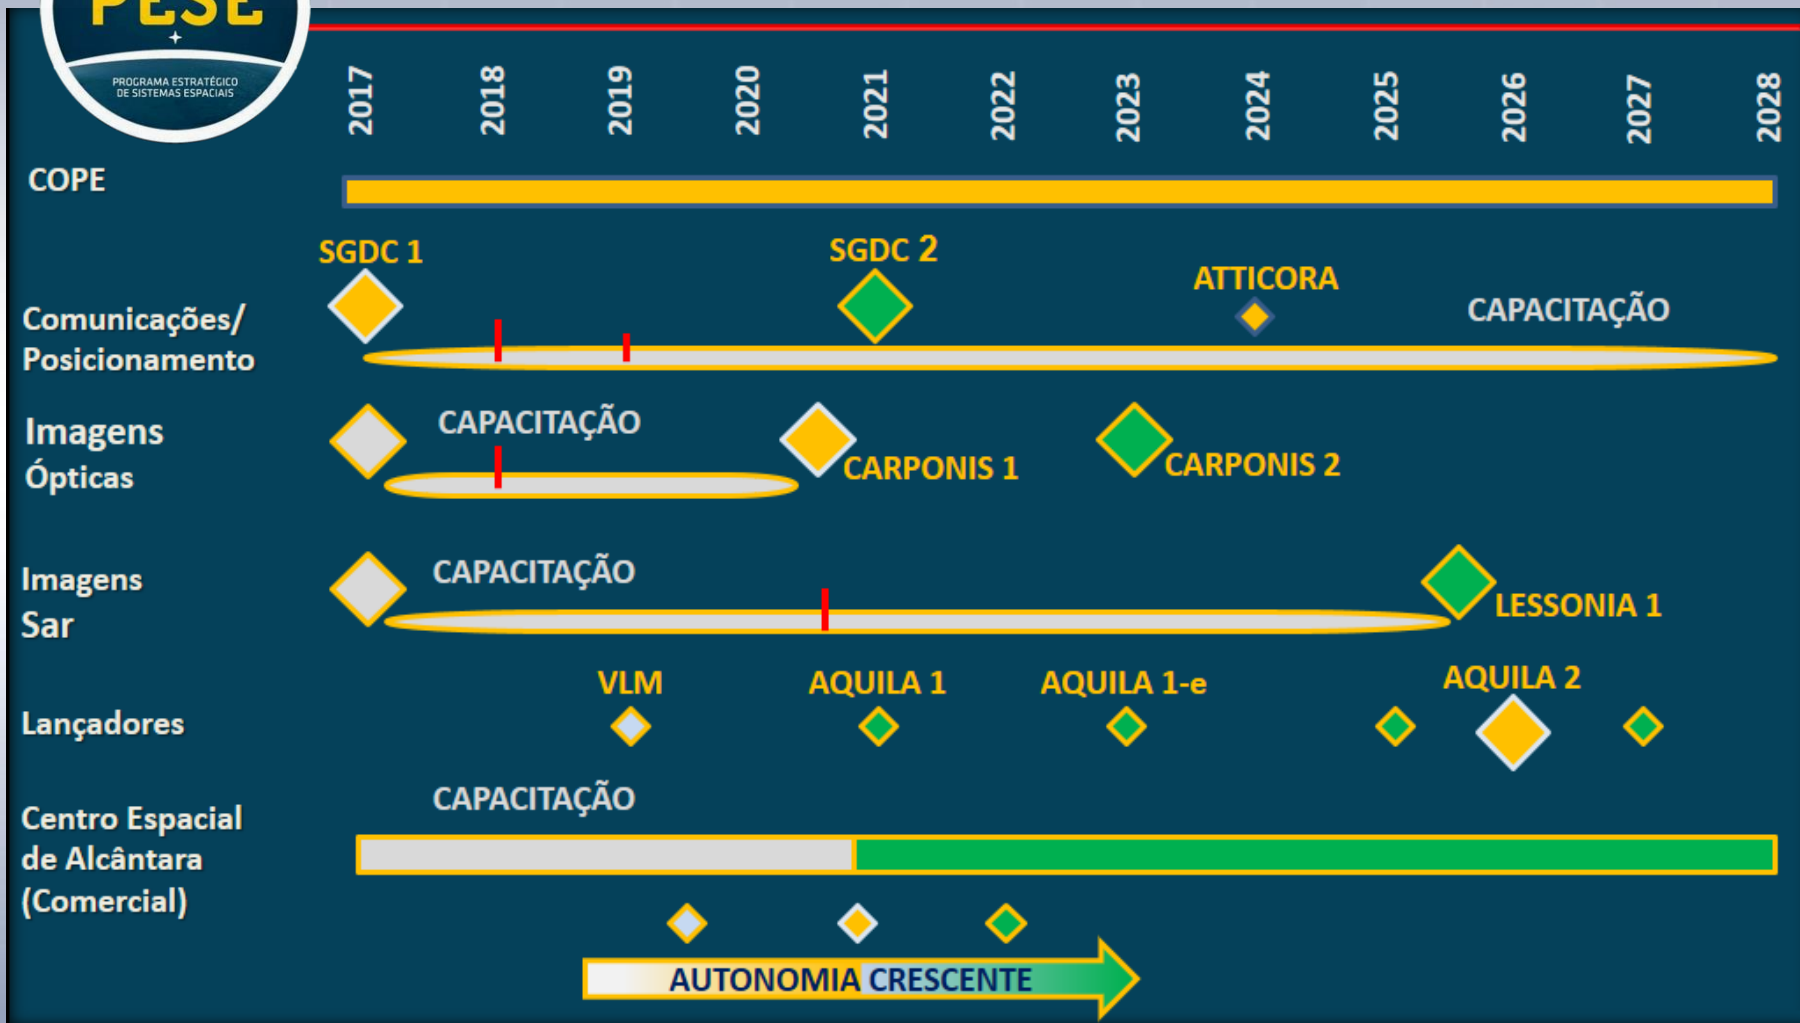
PESE
PROGRAMA ESTRATÉGICO DE SISTEMAS ESPACIAIS

2017 2018 2019 2020 2021 2022 2023 2024 2025 2026 2027 2028

COPE

Comunicações/ Posicionamento
SGDC 1
SGDC 2
ATTICORA
CAPACITAÇÃO

Imagens Ópticas
CAPACITAÇÃO
CARPONIS 1
CARPONIS 2

Imagens Sar
CAPACITAÇÃO
LESSONIA 1

Lançadores
VLM
AQUILA 1
AQUILA 1-e
AQUILA 2

Centro Espacial de Alcântara (Comercial)
CAPACITAÇÃO

AUTONOMIA CRESCENTE